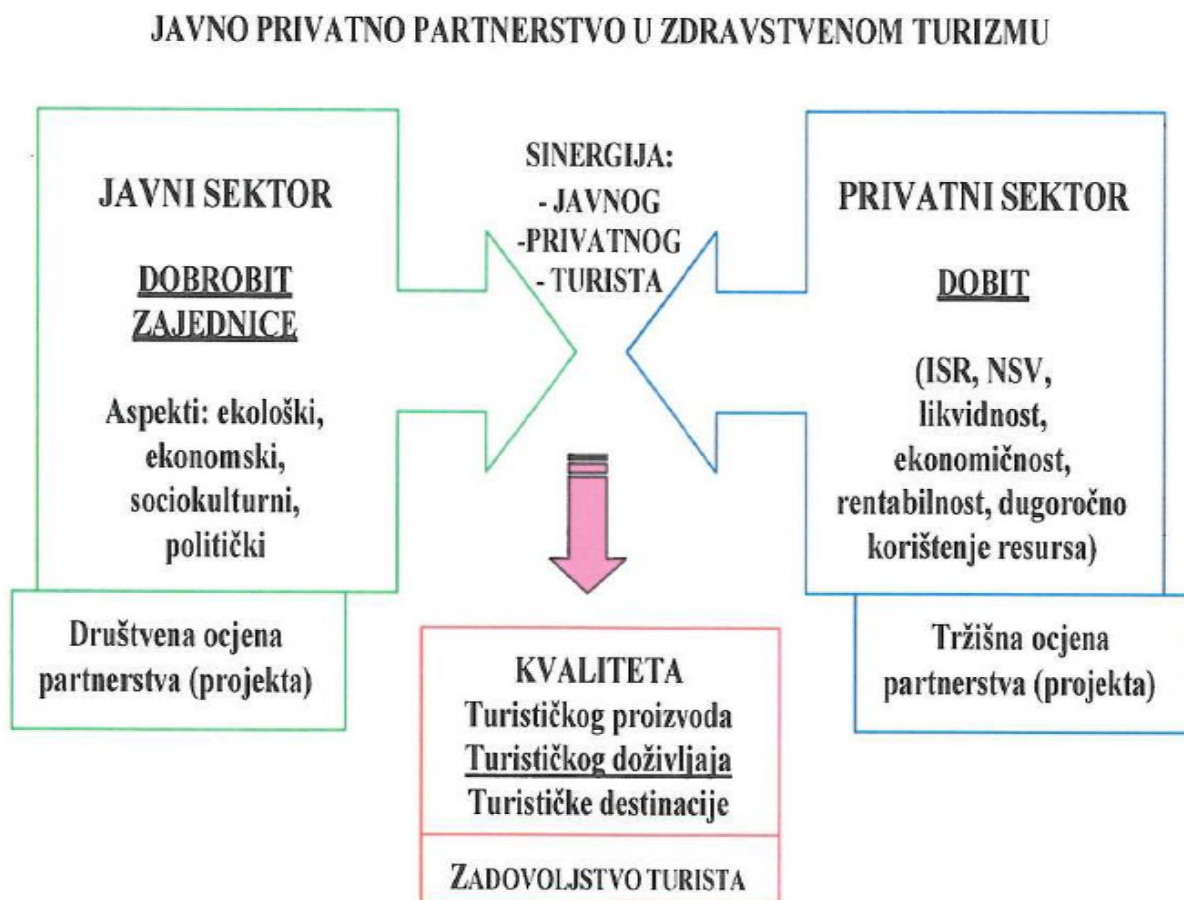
JAVNO PRIVATNO PARTNERSTVO U ZDRAVSTVENOM TURIZMU

JAVNI SEKTOR

DOBROBIT ZAJEDNICE

Aspekti: ekološki, ekonomski, sociokulturni, politički

SINERGIJA:
- JAVNOG
-PRIVATNOG
- TURISTA

PRIVATNI SEKTOR

DOBIT

(ISR, NSV, likvidnost, ekonomičnost, rentabilnost, dugoročno korištenje resursa)

Društvena ocjena partnerstva (projekta)

KVALITETA
Turističkog proizvoda
Turističkog doživljaja
Turističke destinacije

ZADOVOLJSTVO TURISTA

Tržišna ocjena partnerstva (projekta)